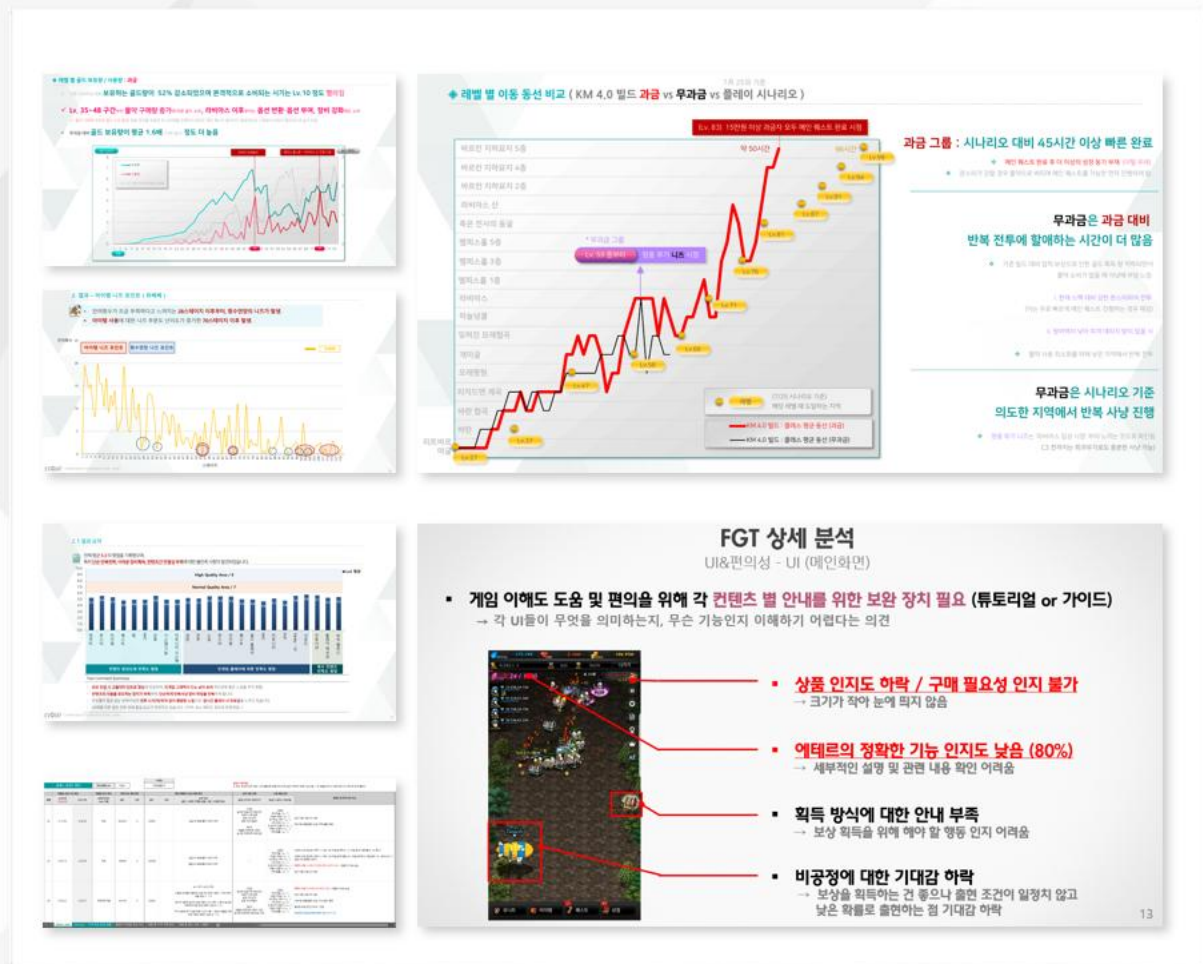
◈ 레벨 별 이동 동선 비교 ( KM 4.0 빌드 과금 vs 무과금 vs 플레이 시나리오 )

Lv. 83 15만원 이상 과금자 모두 메인 퀘스트 완료 시점

약 50시간

과금 그룹 : 시나리오 대비 45시간 이상 빠른 완료

무과금은 과금 대비 반복 전투에 할애하는 시간이 더 많음

무과금은 시나리오 기준 의도한 지역에서 반복 사냥 진행

KM 4.0 빌드 : 플레이 평균 동선 (과금)

KM 4.0 빌드 : 플레이 평균 동선 (무과금)

High Quality Area / 9

Normal Quality Area / 7

FGT 상세 분석

UI&편의성 - UI (메인화면)

▪ 게임 이해도 도움 및 편의을 위해 각 컨텐츠 별 안내를 위한 보완 장치 필요 (튜토리얼 or 가이드)

→ 각 UI들이 무엇을 의미하는지, 무슨 기능인지 이해하기 어렵다는 의견

▪ 상품 인지도 하락 / 구매 필요성 인지 불가

→ 크기가 작아 눈에 띄지 않음

▪ 에테르의 정확한 기능 인지도 낮음 (80%)

→ 세부적인 설명 및 관련 내용 확인 어려움

▪ 획득 방식에 대한 안내 부족

→ 보상 획득을 위해 해야 할 행동 인지 어려움

▪ 비공정에 대한 기대감 하락

→ 보상을 획득하는 건 좋으나 출현 조건이 일정치 않고 낮은 확률로 출현하는 점 기대감 하락

13